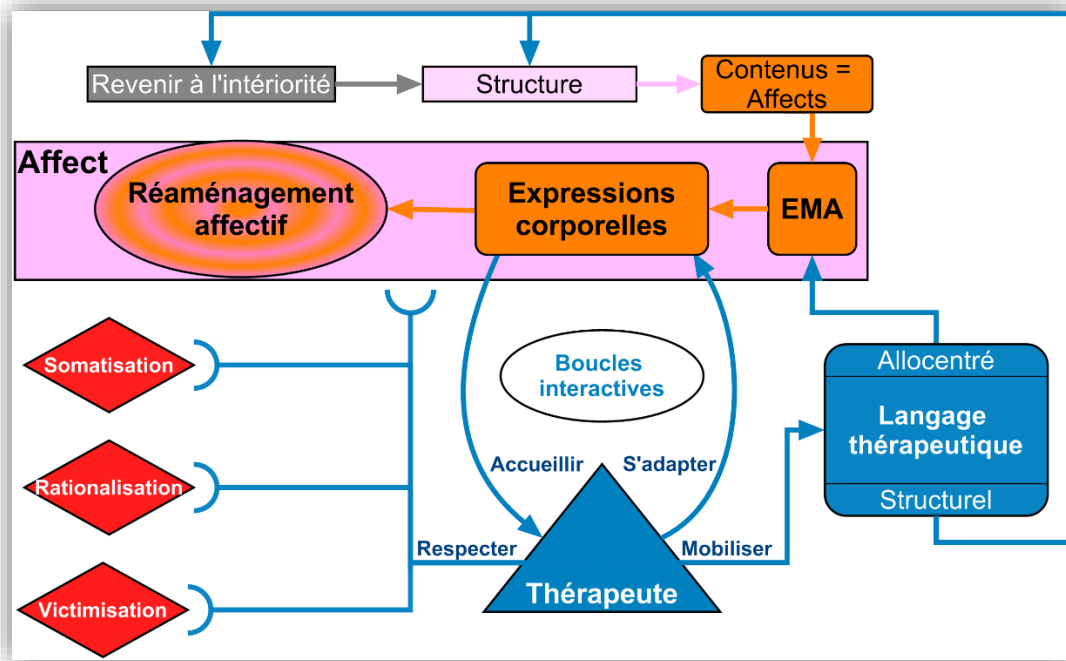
Revenir à l'intériorité

Structure

Contenus = Affects

Affect

Réaménagement affectif

Expressions corporelles

EMA

Somatisation

Boucles interactives

Allocentré

Langage thérapeutique

Structurel

Rationalisation

Accueillir

S'adapter

Respecter

Mobiliser

Victimisation

Thérapeute